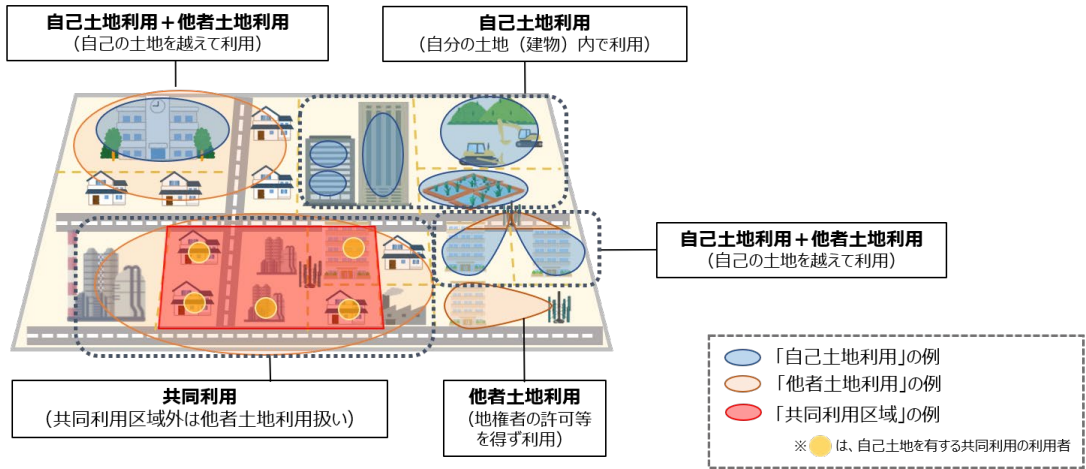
自己土地利用＋他者土地利用
（自己の土地を越えて利用）

自己土地利用
（自分の土地（建物）内で利用）

自己土地利用＋他者土地利用
（自己の土地を越えて利用）

共同利用
（共同利用区域外は他者土地利用扱い）

他者土地利用
（地権者の許可等を得ず利用）

「自己土地利用」の例
「他者土地利用」の例
「共同利用区域」の例
※　は、自己土地を有する共同利用の利用者